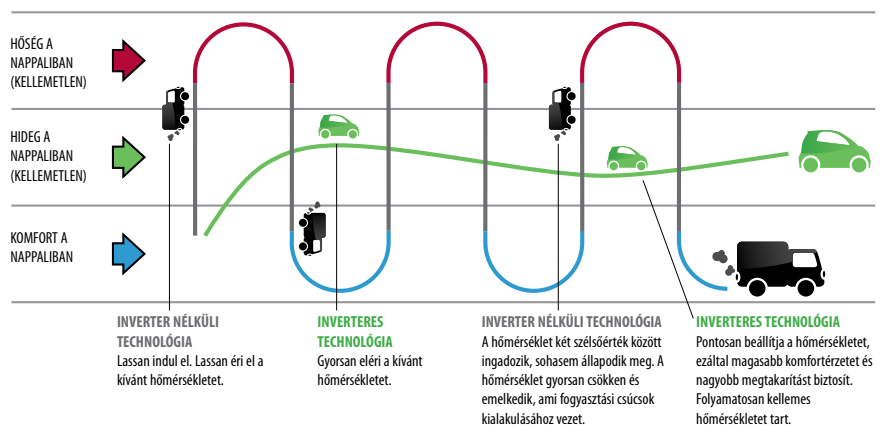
HŐSÉG A NAPPALIBAN (KELLEMETLEN)

HIDEG A NAPPALIBAN (KELLEMETLEN)

KOMFORT A NAPPALIBAN

INVERTER NÉLKÜLI TECHNOLÓGIA
Lassan indul el. Lassan éri el a kívánt hőmérsékletet.

INVERTERES TECHNOLÓGIA
Gyorsan eléri a kívánt hőmérsékletet.

INVERTER NÉLKÜLI TECHNOLÓGIA
A hőmérséklet két szélsőérték között ingadozik, sohasem állapodik meg. A hőmérséklet gyorsan csökken és emelkedik, ami fogyasztási csúcsok kialakulásához vezet.

INVERTERES TECHNOLÓGIA
Pontosan beállítja a hőmérsékletet, ezáltal magasabb komfortérzetet és nagyobb megtakarítást biztosít. Folyamatosan kellemes hőmérsékletet tart.